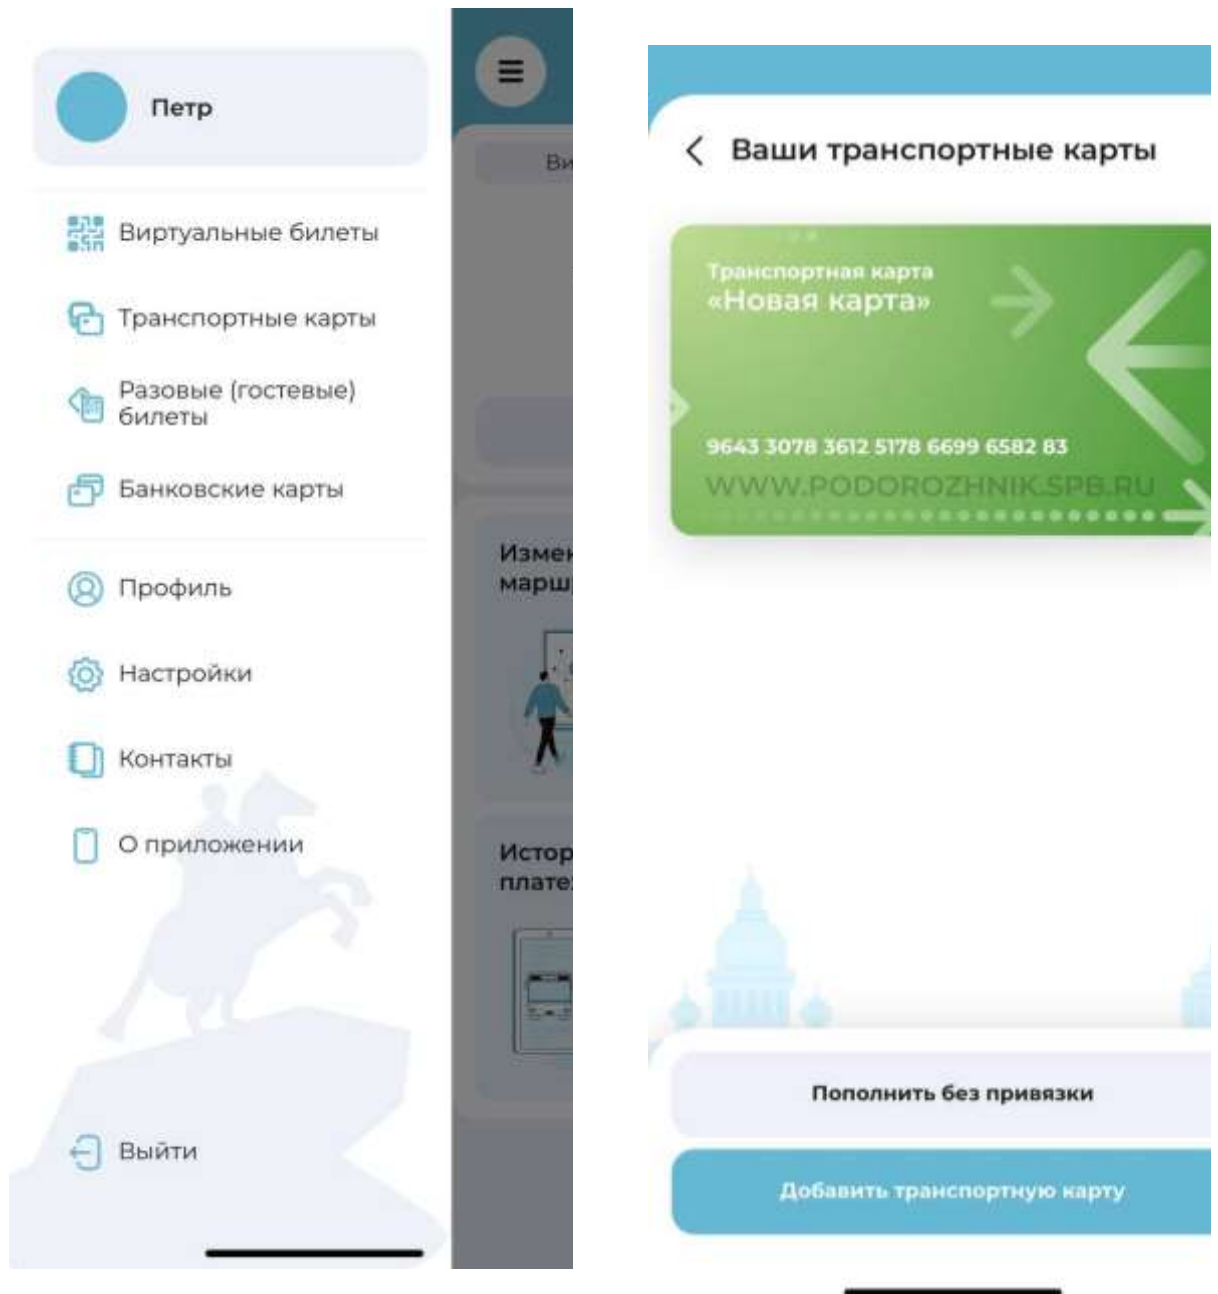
Петр

Виртуальные билеты

Транспортные карты

Разовые (гостевые) билеты

Банковские карты

Профиль

Настройки

Контакты

О приложении

Выйти

Ви

Измен
марш

Истор
плате

Ваши транспортные карты

Транспортная карта
«Новая карта»

9643 3078 3612 5178 6699 6582 83

WWW.PODOROZHNIK.SPB.RU

Пополнить без привязки

Добавить транспортную карту